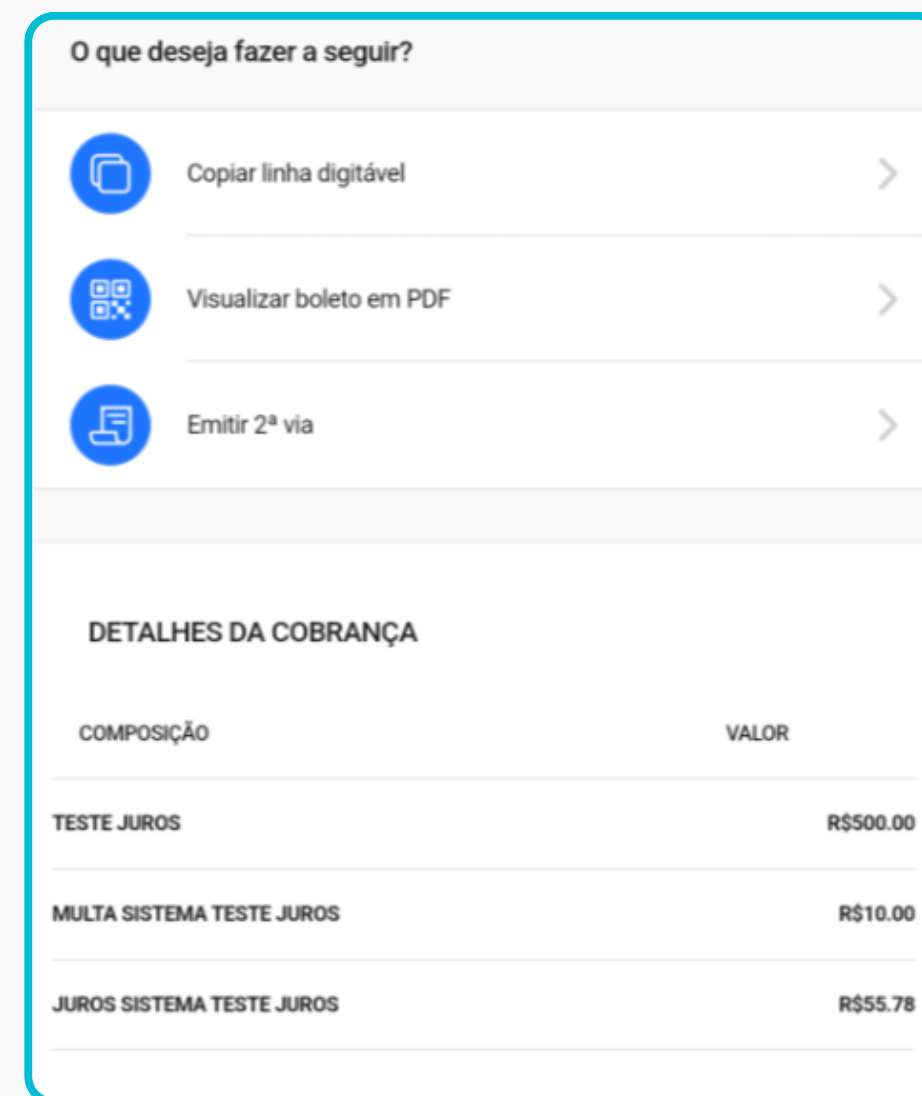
O que deseja fazer a seguir?

Copiar linha digitável

Visualizar boleto em PDF

Emitir 2ª via

DETALHES DA COBRANÇA

| COMPOSIÇÃO | VALOR |
|---|---|
| TESTE JUROS | R$500.00 |
| MULTA SISTEMA TESTE JUROS | R$10.00 |
| JUROS SISTEMA TESTE JUROS | R$55.78 |